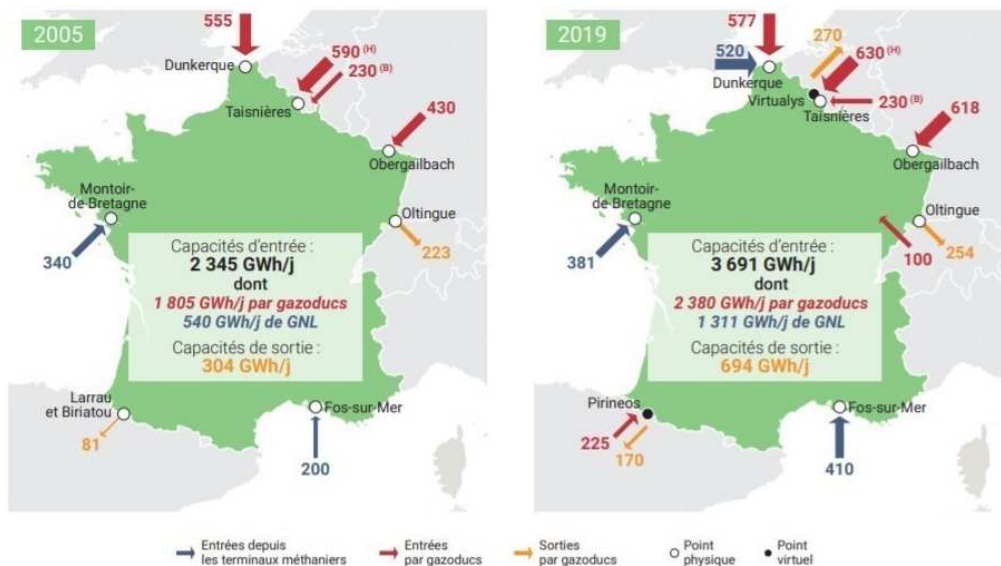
2005

555
Dunkerque
590 (H)
230 (B)
Taisnières
430
Obergailbach
Montoir-de-Bretagne
Oltingue
340
223
Capacités d'entrée :
2 345 GWh/j
dont
1 805 GWh/j par gazoducs
540 GWh/j de GNL
Capacités de sortie :
304 GWh/j
Larrau et Biriatou
81
Fos-sur-Mer
200

2019

577
520
270
630 (H)
Dunkerque
Virtualys
230 (B)
Taisnières
618
Obergailbach
Montoir-de-Bretagne
Oltingue
381
100
254
Capacités d'entrée :
3 691 GWh/j
dont
2 380 GWh/j par gazoducs
1 311 GWh/j de GNL
Capacités de sortie :
694 GWh/j
Pirineos
225
170
Fos-sur-Mer
410

Entrées depuis les terminaux méthaniers
Entrées par gazoducs
Sorties par gazoducs
Point physique
Point virtuel